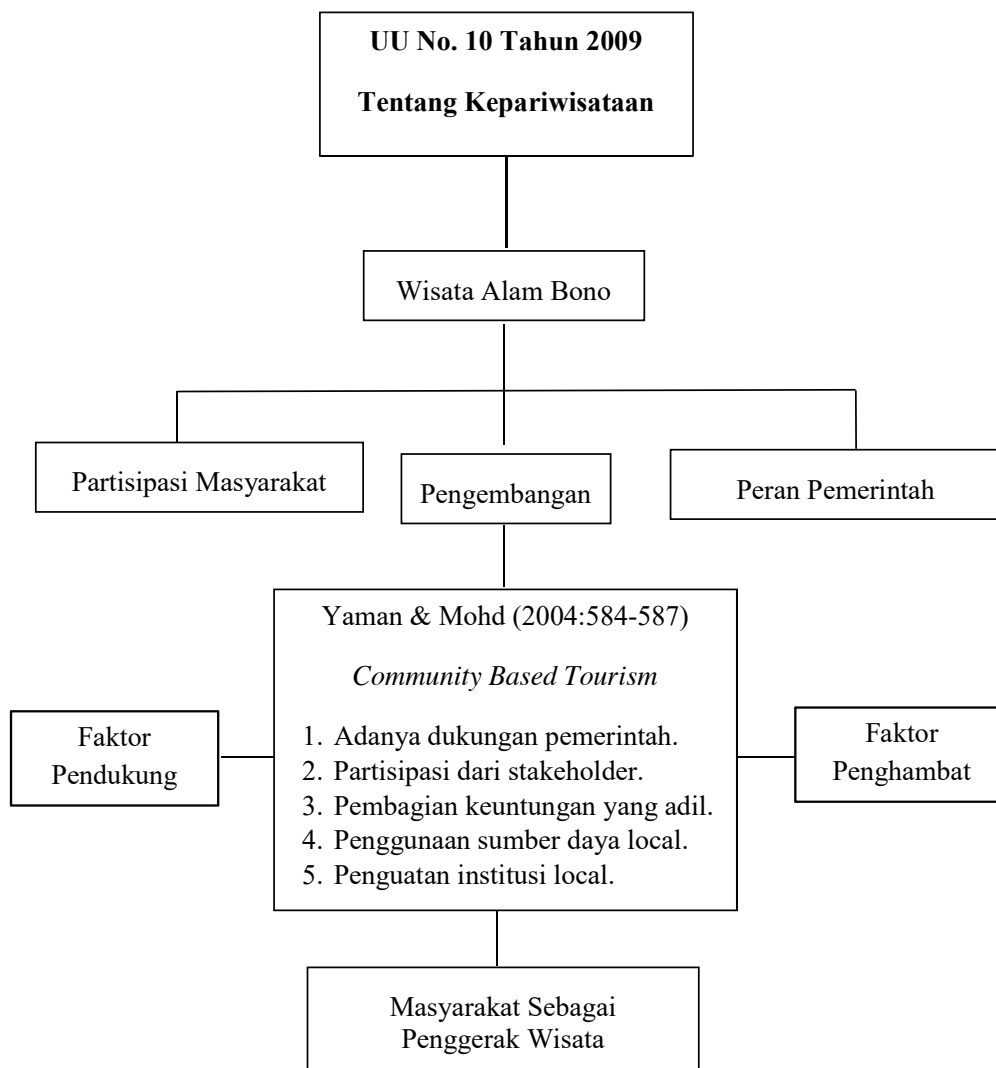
**UU No. 10 Tahun 2009**

**Tentang Kepariwisataan**

Wisata Alam Bono

Partisipasi Masyarakat

Pengembangan

Peran Pemerintah

Yaman & Mohd (2004:584-587)

*Community Based Tourism*

1. Adanya dukungan pemerintah.
2. Partisipasi dari stakeholder.
3. Pembagian keuntungan yang adil.
4. Penggunaan sumber daya local.
5. Penguatan institusi local.

Faktor Pendukung

Faktor Penghambat

Masyarakat Sebagai Penggerak Wisata